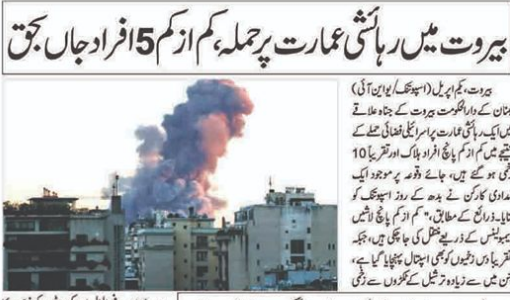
بیروت میں رہائشی عمارت پر حملہ، کم از کم 5 افراد جاں بحق

بیروت، یکم اپریل (ایجنسی/یو این آئی) لبنان کے دارالحکومت بیروت کے جنوبی علاقے میں ایک رہائشی عمارت پر اسرائیلی فضائی حملے کے نتیجے میں کم از کم پانچ افراد ہلاک اور تقریباً 10 زخمی ہو گئے ہیں۔ جائے وقوعہ پر موجود ایک امدادی کارکن نے بدھ کے روز اسپتنک کو بتایا۔ ذرائع کے مطابق، "کم از کم پانچ لاشیں ایمبولینس کے ذریعے منتقل کی جا چکی ہیں، جبکہ تقریباً دس زخمیوں کو بھی اسپتال پہنچایا گیا ہے، جن میں سے زیادہ تر شیل کے ٹکڑوں سے زخمی

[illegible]